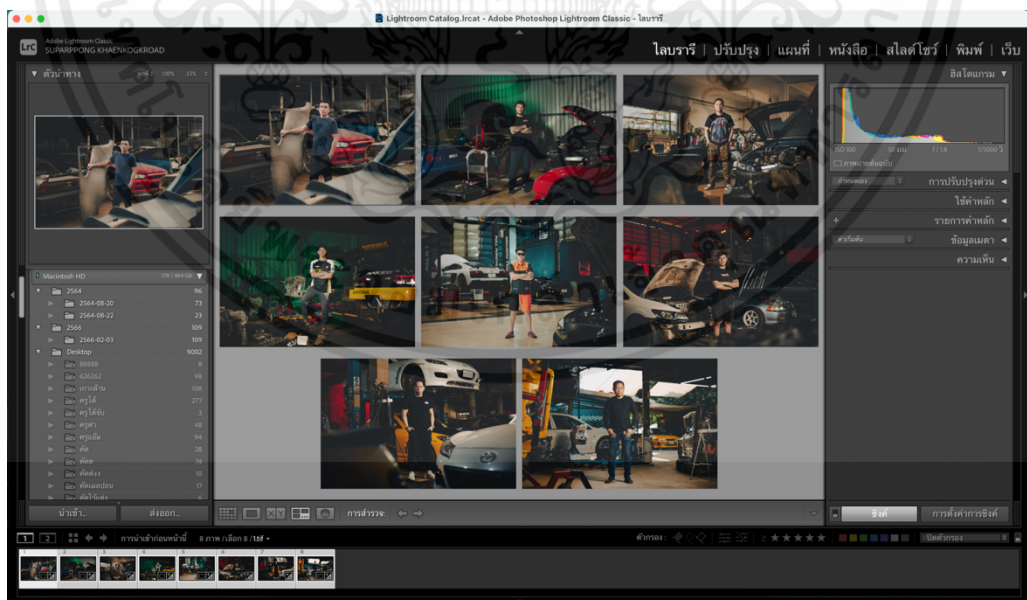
Lightroom Catalog.lrcat - Adobe Photoshop Lightroom Classic - ไลบรารี

Lrc Adobe Lightroom Classic
SUPARPPONG KHAENKOGKROAD

ไลบรารี | ปรับปรุง | แผนที่ | หนังสือ | สไลด์โชว์ | พิมพ์ | เว็บ

▼ ตัวนำทาง พอดี 100% 33%

ฮิสโตแกรม ▼

ISO 100 50 มม. f/18 1/5000 วิ
ภาพถ่ายต้นฉบับ

การปรับปรุงด่วน ◄
ใช้คำหลัก ◄
รายการคำหลัก ◄
ข้อมูลเมตา ◄
ความเห็น ◄

Macintosh HD ▼
2564 96
2564-08-20 73
2564-08-22 23
2566 109
2566-02-03 109
Desktop 9002
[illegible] 8
626262 98
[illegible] 108
ครูได้ 277
ครูได้ขับ 3
ครูฟ้า 48
ครูแอ้ม 94
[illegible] 28
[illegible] 78
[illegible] 10
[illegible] 17
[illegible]

นำเข้า... ส่งออก...

การสำรวจ:

ซิงค์ การตั้งค่าการซิงค์

1 2 การนำเข้าก่อนหน้านี้ 8 ภาพ / เลือก 8 /1st

ตัวกรอง: ปิดตัวกรอง